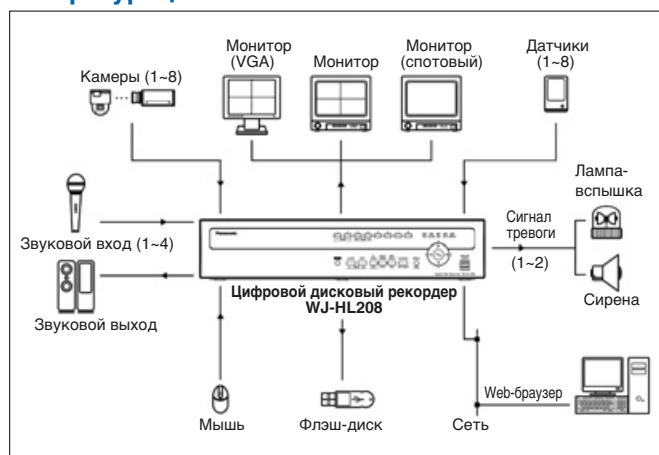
Монитор (VGA)
Монитор
Монитор (спотовый)
Датчики (1~8)
Камеры (1~8)
Лампа-вспышка
Сигнал тревоги
(1~2)
Звуковой вход (1~4)
Panasonic
Сирена
Звуковой выход
Цифровой дисковый рекордер WJ-HL208
Web-браузер
Мышь
Флэш-диск
Сеть